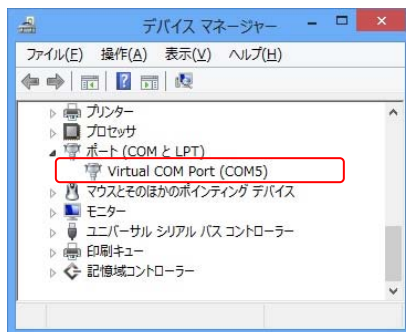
デバイス マネージャー

ファイル(F) 操作(A) 表示(V) ヘルプ(H)

プリンター
プロセッサ
ポート (COM と LPT)
Virtual COM Port (COM5)
マウスとそのほかのポインティング デバイス
モニター
ユニバーサル シリアル バス コントローラー
印刷キュー
記憶域コントローラー